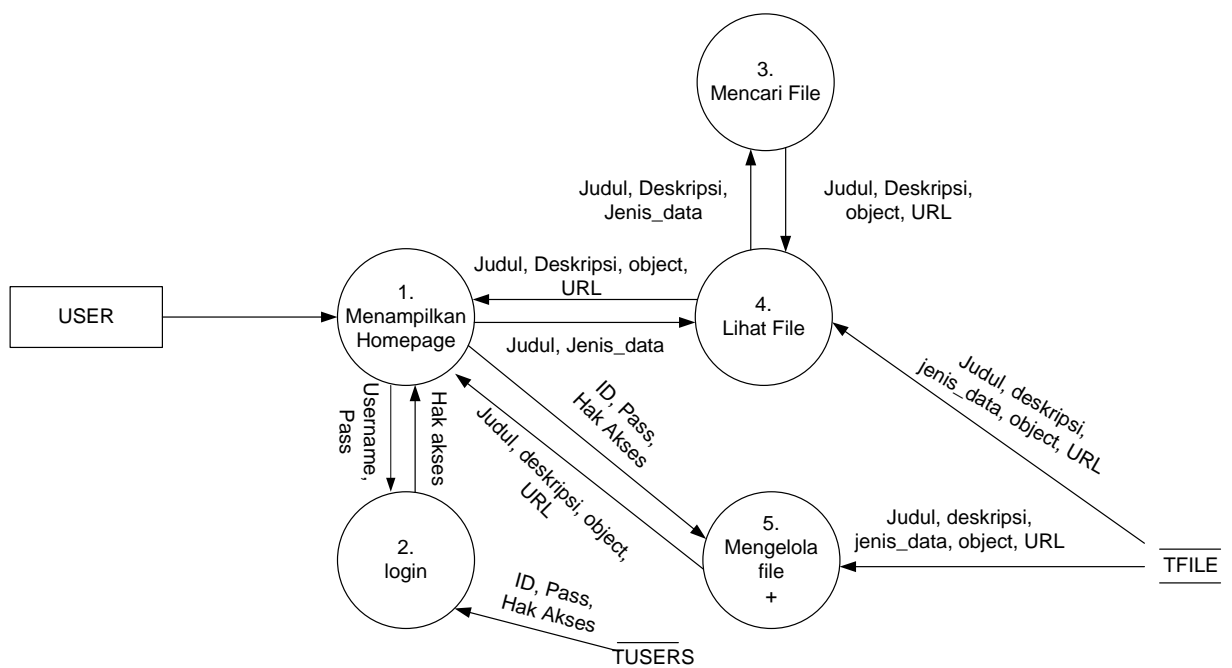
3.
Mencari File

Judul, Deskripsi, Jenis_data

Judul, Deskripsi, object, URL

Judul, Deskripsi, object, URL

USER

1.
Menampilkan Homepage

4.
Lihat File

Judul, Jenis_data

Username, Pass

Hak akses

ID, Pass, Hak Akses

Judul, deskripsi, object, URL

Judul, deskripsi, jenis_data, object, URL

2.
login

5.
Mengelola file
+

Judul, deskripsi, jenis_data, object, URL

TFILE

ID, Pass, Hak Akses

TUSERS